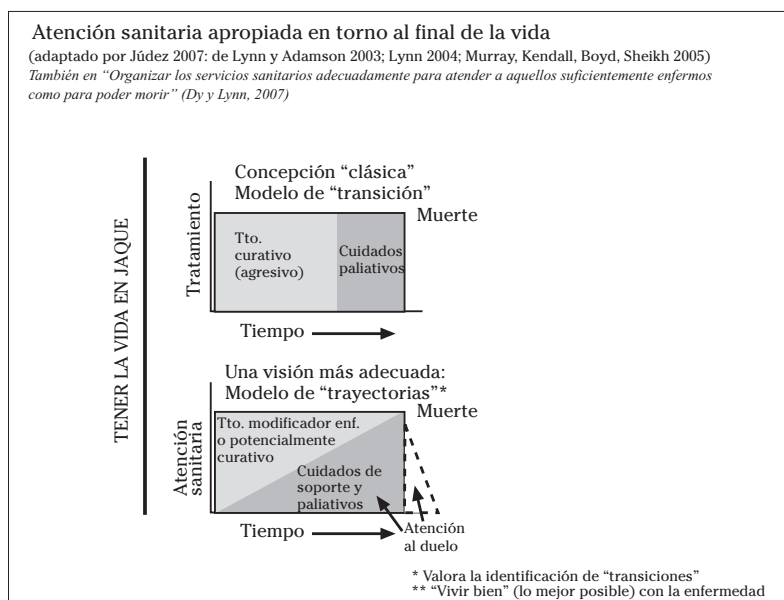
Atención sanitaria apropiada en torno al final de la vida

(adaptado por Júdez 2007: de Lynn y Adamson 2003; Lynn 2004; Murray, Kendall, Boyd, Sheikh 2005)
*También en "Organizar los servicios sanitarios adecuadamente para atender a aquellos suficientemente enfermos como para poder morir" (Dy y Lynn, 2007)*

TENER LA VIDA EN JAQUE

Concepción "clásica"
Modelo de "transición"

Tratamiento

Muerte

Tto. curativo (agresivo)

Cuidados paliativos

Tiempo

Una visión más adecuada:
Modelo de "trayectorias"*

Atención sanitaria

Muerte

Tto. modificador enf. o potencialmente curativo

Cuidados de soporte y paliativos

Tiempo

Atención al duelo

* Valora la identificación de "transiciones"
** "Vivir bien" (lo mejor posible) con la enfermedad